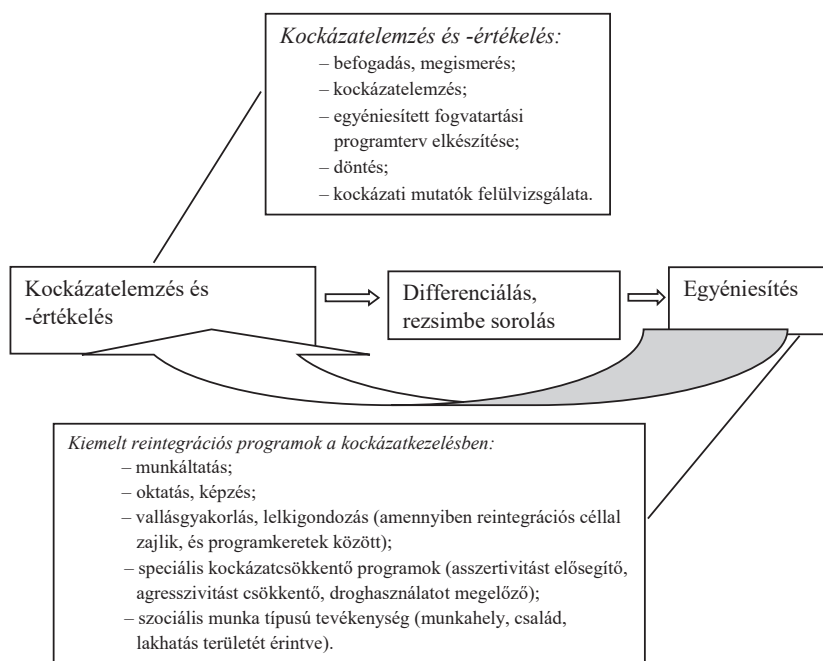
Kockázatelemzés és -értékelés:
– befogadás, megismerés;
– kockázatelemzés;
– egyéniesített fogvatartási programterv elkészítése;
– döntés;
– kockázati mutatók felülvizsgálata.

Kockázatelemzés és -értékelés

Differenciálás, rezsimbe sorolás

Egyéniesítés

Kiemelt reintegrációs programok a kockázatkezelésben:
– munkáltatás;
– oktatás, képzés;
– vallásgyakorlás, lelkigondozás (amennyiben reintegrációs céllal zajlik, és programkeretek között);
– speciális kockázatcsökkentő programok (asszertivitást elősegítő, agresszivitást csökkentő, droghasználatot megelőző);
– szociális munka típusú tevékenység (munkahely, család, lakhatás területét érintve).